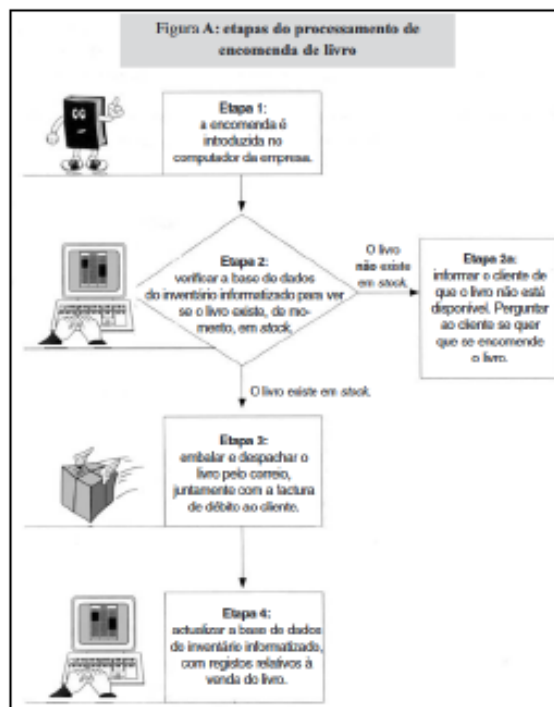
Figura A: etapas do processamento de encomenda de livro

Etapa 1:
a encomenda é introduzida no computador da empresa.

Etapa 2:
verificar a base de dados do inventário informatizado para ver se o livro existe, de momento, em stock.

O livro não existe em stock.

Etapa 2a:
informar o cliente de que o livro não está disponível. Perguntar ao cliente se quer que se encomende o livro.

O livro existe em stock.

Etapa 3:
embalar e despachar o livro pelo correio, juntamente com a factura de débito ao cliente.

Etapa 4:
actualizar a base de dados do inventário informatizado, com registos relativos à venda do livro.